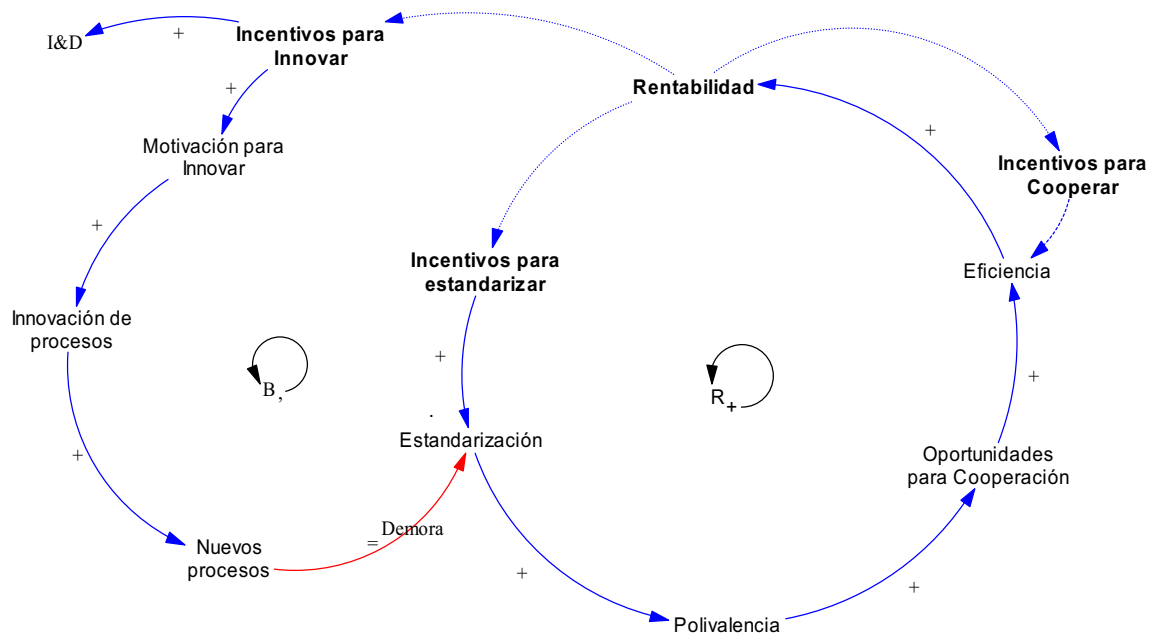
I&D
+
Incentivos para Innovar
+
Motivación para Innovar
+
Innovación de procesos
+
Nuevos procesos
Rentabilidad
+
Incentivos para Cooperar
Incentivos para estandarizar
+
Eficiencia
B,
.
Estandarización
R+
+
Oportunidades para Cooperación
=
Demora
+
+
Polivalencia